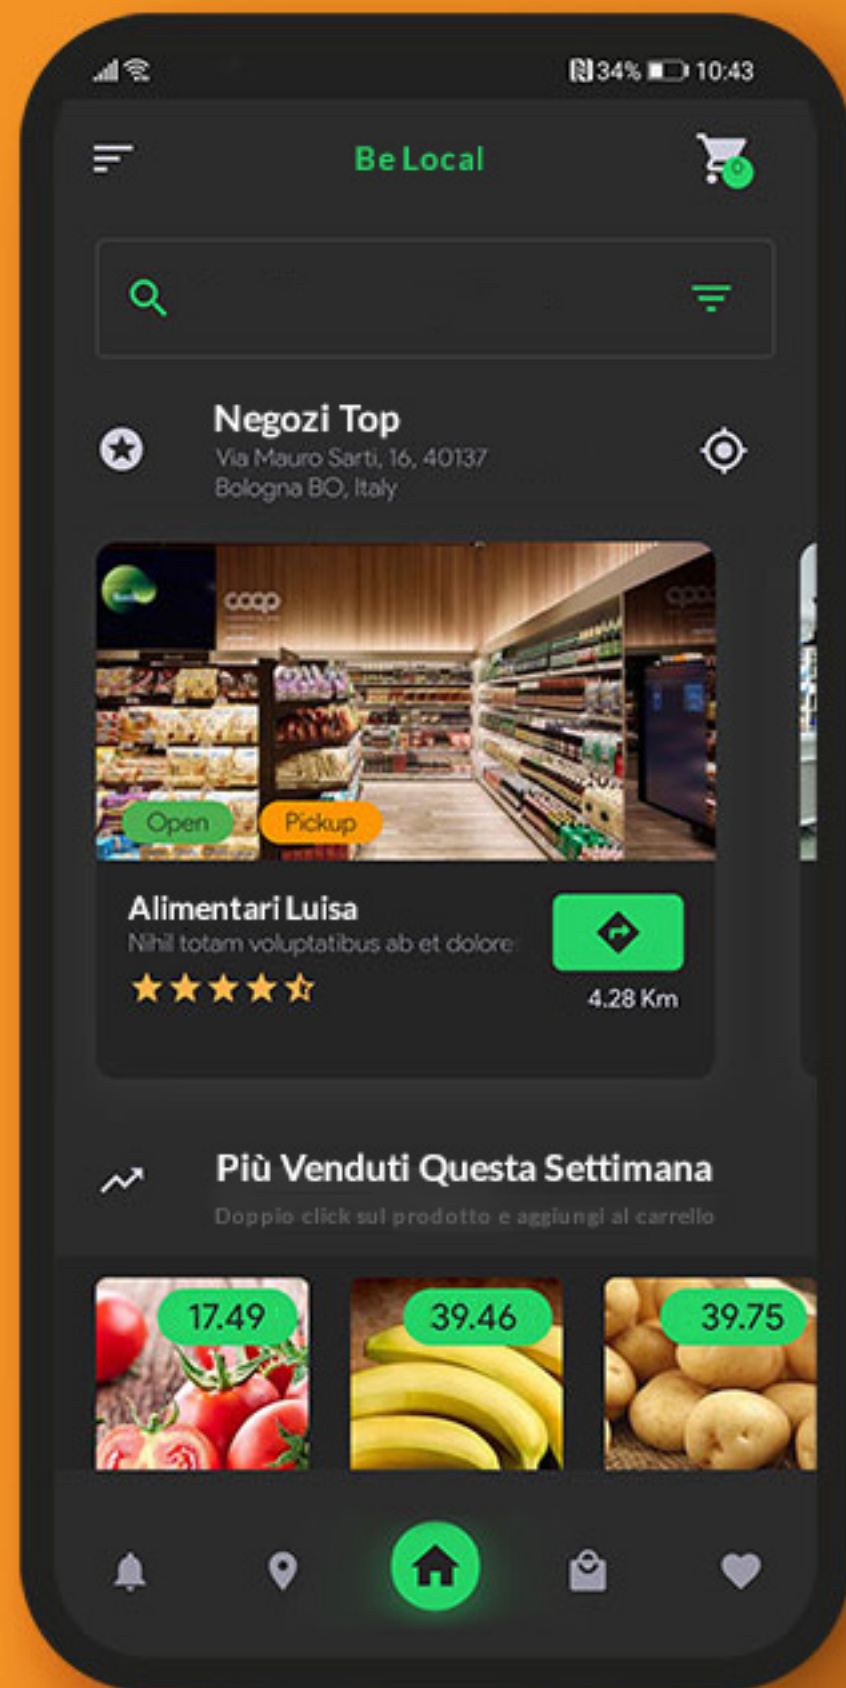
34% 10:43

Be Local

0

Negozi Top
Via Mauro Sarti, 16, 40137 Bologna BO, Italy

coop

Open Pickup

Alimentari Luisa
Nihil totam voluptatibus ab et dolore

4.28 Km

Più Venduti Questa Settimana
Doppio click sul prodotto e aggiungi al carrello

17.49
39.46
39.75